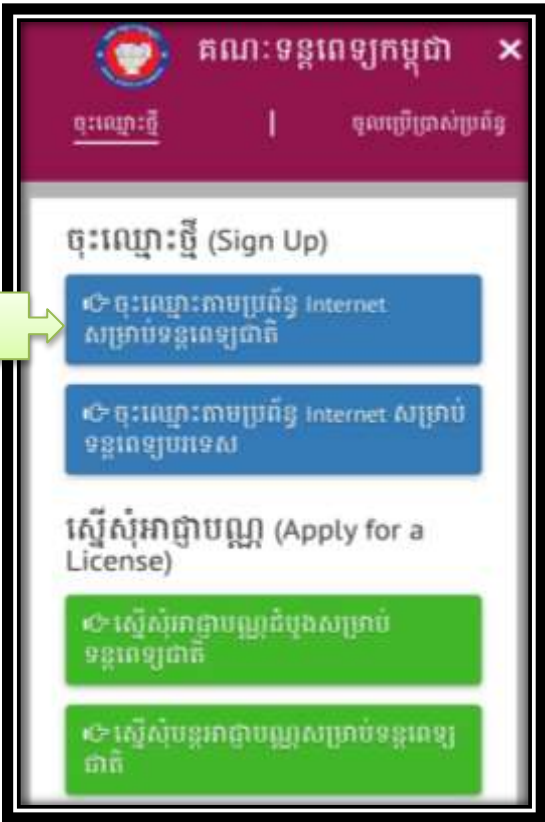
គណៈទន្តពេទ្យកម្ពុជា ×

ចុះឈ្មោះថ្មី | ចូលប្រើប្រាស់ប្រព័ន្ធ

ចុះឈ្មោះថ្មី (Sign Up)

ចុះឈ្មោះតាមប្រព័ន្ធ Internet សម្រាប់ទន្តពេទ្យជាតិ

ចុះឈ្មោះតាមប្រព័ន្ធ Internet សម្រាប់ទន្តពេទ្យបរទេស

ស្នើសុំអាជ្ញាបណ្ណ (Apply for a License)

ស្នើសុំអាជ្ញាបណ្ណដំបូងសម្រាប់ទន្តពេទ្យជាតិ

ស្នើសុំបន្តអាជ្ញាបណ្ណសម្រាប់ទន្តពេទ្យជាតិ